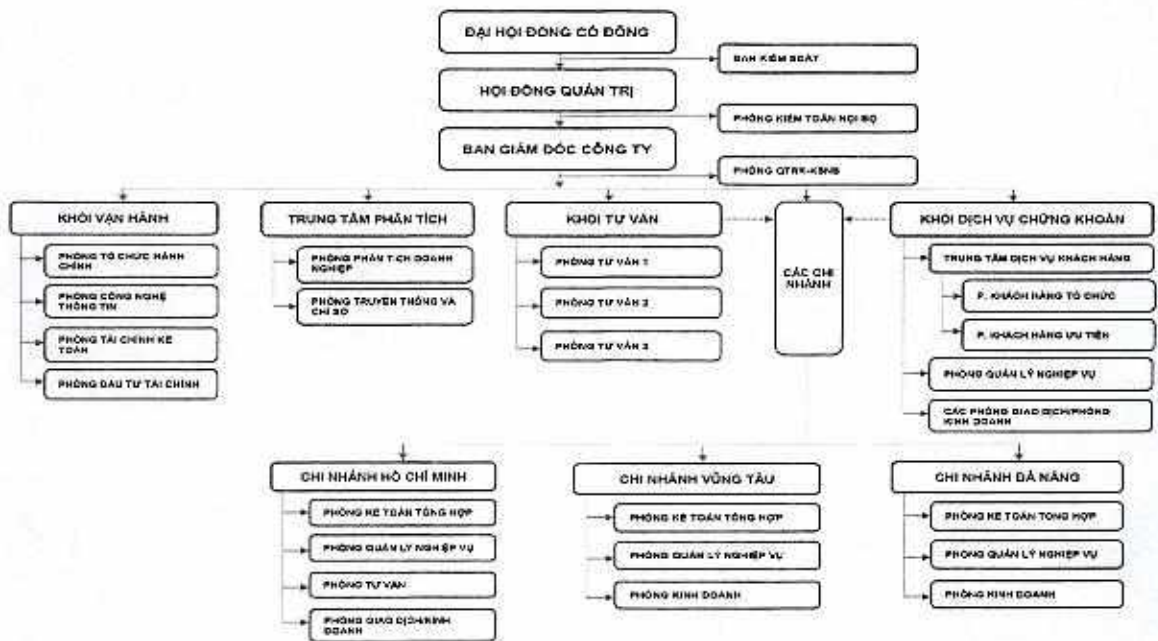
ĐẠI HỘI ĐỒNG CỔ ĐÔNG

BAN KIỂM SOÁT

HỘI ĐỒNG QUẢN TRỊ

PHÒNG KIỂM TOÁN NỘI BỘ

BAN GIÁM ĐỐC CÔNG TY

PHÒNG QTRR-KSNB

KHỐI VẬN HÀNH

PHÒNG TỔ CHỨC HÀNH CHÍNH

PHÒNG CÔNG NGHỆ THÔNG TIN

PHÒNG TÀI CHÍNH KẾ TOÁN

PHÒNG ĐẦU TƯ TÀI CHÍNH

TRUNG TÂM PHÂN TÍCH

PHÒNG PHÂN TÍCH DOANH NGHIỆP

PHÒNG TRUYỀN THÔNG VÀ CHỈ SỐ

KHỐI TƯ VẤN

PHÒNG TƯ VẤN 1

PHÒNG TƯ VẤN 2

PHÒNG TƯ VẤN 3

CÁC CHI NHÁNH

KHỐI DỊCH VỤ CHỨNG KHOÁN

TRUNG TÂM DỊCH VỤ KHÁCH HÀNG

P. KHÁCH HÀNG TỔ CHỨC

P. KHÁCH HÀNG ƯU TIÊN

PHÒNG QUẢN LÝ NGHIỆP VỤ

CÁC PHÒNG GIAO DỊCH/PHÒNG KINH DOANH

CHI NHÁNH HỒ CHÍ MINH

PHÒNG KẾ TOÁN TỔNG HỢP

PHÒNG QUẢN LÝ NGHIỆP VỤ

PHÒNG TƯ VẤN

PHÒNG GIAO DỊCH/KINH DOANH

CHI NHÁNH VŨNG TÀU

PHÒNG KẾ TOÁN TỔNG HỢP

PHÒNG QUẢN LÝ NGHIỆP VỤ

PHÒNG KINH DOANH

CHI NHÁNH ĐÀ NẴNG

PHÒNG KẾ TOÁN TỔNG HỢP

PHÒNG QUẢN LÝ NGHIỆP VỤ

PHÒNG KINH DOANH